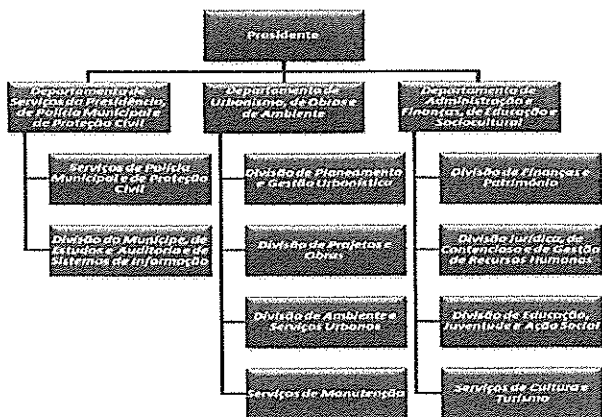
Presidente

Departamento de Serviços da Presidência, de Polícia Municipal e de Proteção Civil

Serviços de Polícia Municipal e de Proteção Civil

Divisão do Munícipe, de Estudos e Auditoria e de Sistemas de Informação

Departamento de Urbanismo, de Obras e de Ambiente

Divisão de Planeamento e Gestão Urbanística

Divisão de Projetos e Obras

Divisão de Ambiente e Serviços Urbanos

Serviços de Manutenção

Departamento de Administração e Finanças, de Educação e Sociocultural

Divisão de Finanças e Património

Divisão Jurídica, de Contencioso e de Gestão de Recursos Humanos

Divisão de Educação, Juventude e Ação Social

Serviços de Cultura e Turismo